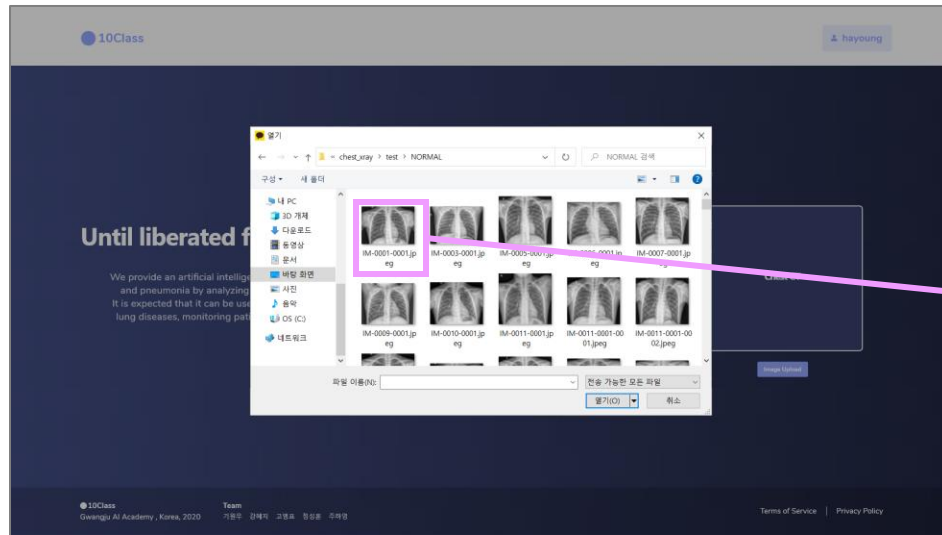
10Class

hayoung

Until liberated f

We provide an artificial intellig and pneumonia by analyzing It is expected that it can be use lung diseases, monitoring pati

Image Upload

열기

« chest_xray › test › NORMAL

NORMAL 검색

구성 ▾ 새 폴더

내 PC
3D 개체
다운로드
동영상
문서
바탕 화면
사진
음악
OS (C:)
네트워크

IM-0001-0001.jpeg
IM-0003-0001.jpeg
IM-0005-0001.jpeg
IM-0006-0001.jpeg
IM-0007-0001.jpeg
IM-0009-0001.jpeg
IM-0010-0001.jpeg
IM-0011-0001.jpeg
IM-0011-0001-0001.jpeg
IM-0011-0001-0002.jpeg

파일 이름(N):
전송 가능한 모든 파일
열기(O)
취소

10Class
Gwangju AI Academy , Korea, 2020

Team
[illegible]

Terms of Service | Privacy Policy